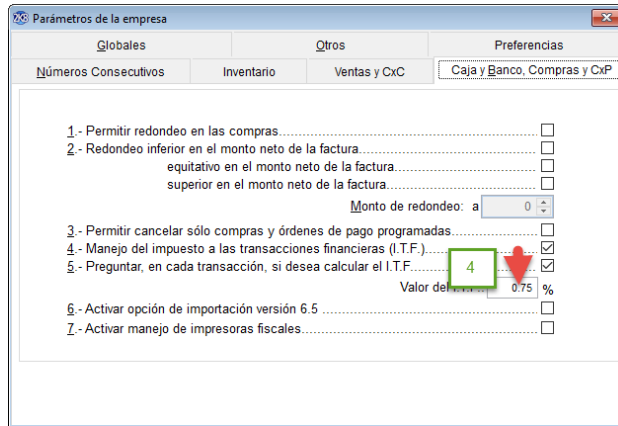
Parámetros de la empresa

Globales
Otros
Preferencias
Números Consecutivos
Inventario
Ventas y CxC
Caja y Banco, Compras y CxP

1.- Permitir redondeo en las compras.......................................................
2.- Redondeo inferior en el monto neto de la factura....................................
equitativo en el monto neto de la factura..................................
superior en el monto neto de la factura....................................
Monto de redondeo: a 0
3.- Permitir cancelar sólo compras y órdenes de pago programadas...................
4.- Manejo del impuesto a las transacciones financieras (I.T.F.)......................
5.- Preguntar, en cada transacción, si desea calcular el I.T.F.........................
4
Valor del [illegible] 0.75 %
6.- Activar opción de importación versión 6.5 ................................................
7.- Activar manejo de impresoras fiscales......................................................